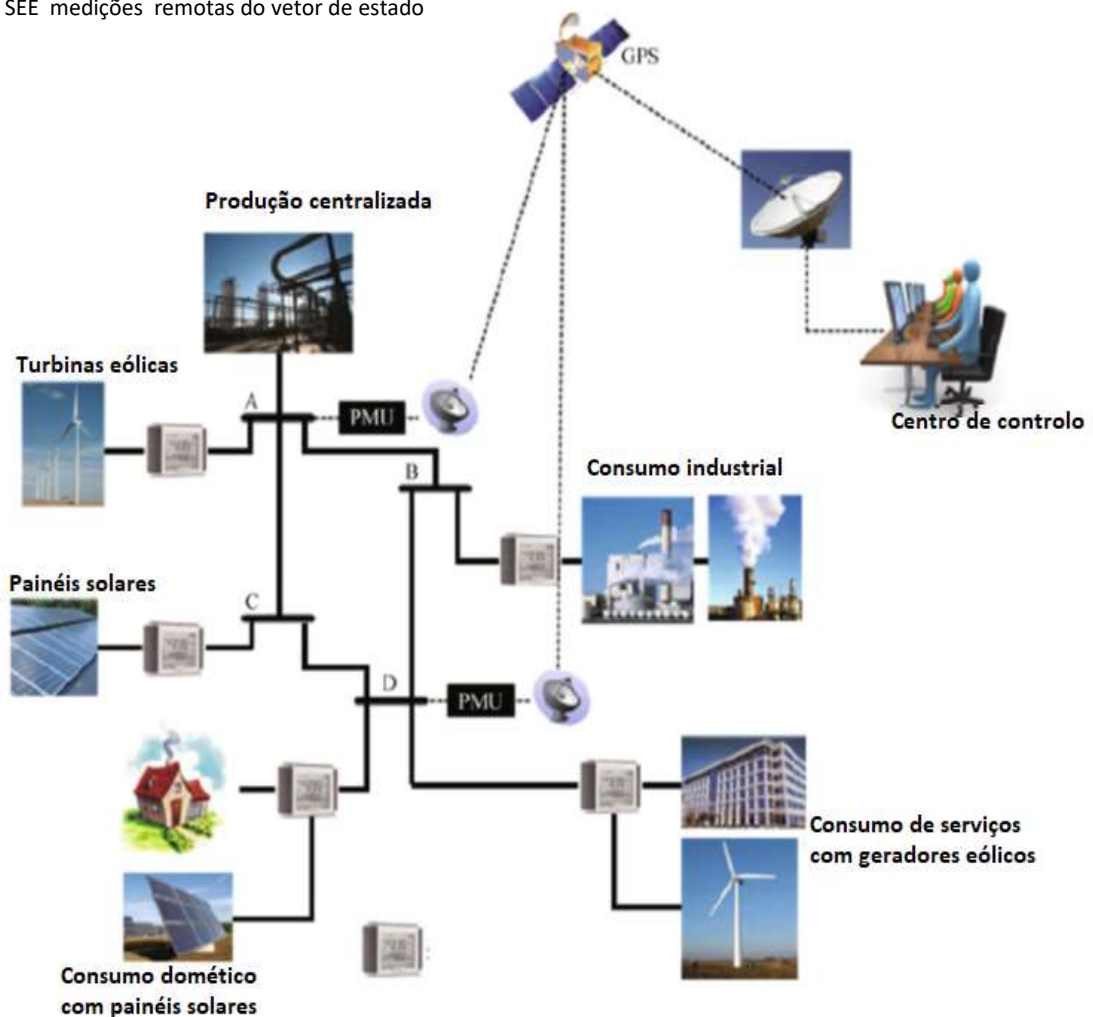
SEE medições remotas do vetor de estado

GPS

Produção centralizada

Turbinas eólicas

A

PMU

Centro de controlo

B

Consumo industrial

Painéis solares

C

D

PMU

Consumo de serviços com geradores eólicos

Consumo domético com painéis solares